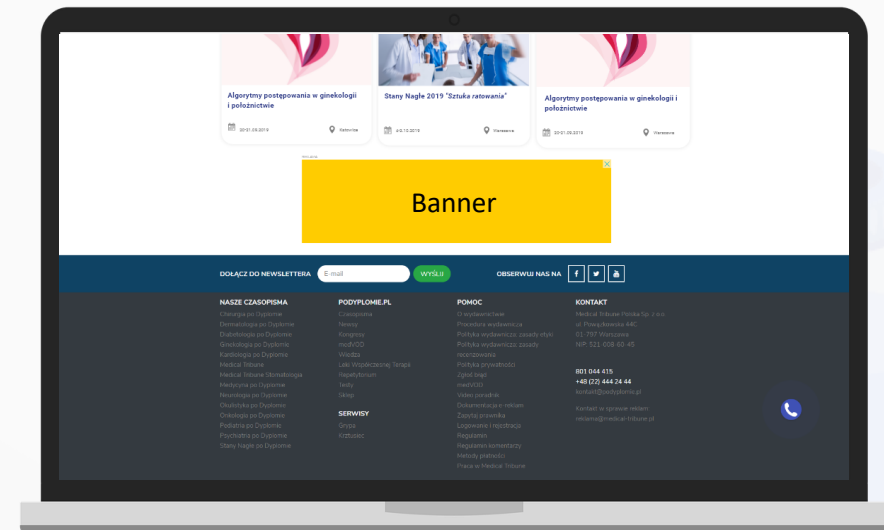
Algorytmy postępowania w ginekologii i położnictwie

20-01.09.2019

Katowice

Stany Nagłe 2019 "Sztuka ratowania"

4-6.10.2019

Warszawa

Algorytmy postępowania w ginekologii i położnictwie

20-01.09.2019

Warszawa

Reklama

Banner

DOŁĄCZ DO NEWSLETTERA

E-mail

WYŚLIJ

OBSERWUJ NAS NA

NASZE CZASOPISMA

Chirurgia po Dyplomie
Dermatologia po Dyplomie
Diabetologia po Dyplomie
Ginekologia po Dyplomie
Kardiologia po Dyplomie
Medical Tribune
Medical Tribune Stomatologia
Medycyna po Dyplomie
Neurologia po Dyplomie
Okulistyka po Dyplomie
Onkologia po Dyplomie
Pediatria po Dyplomie
Psychiatria po Dyplomie
Stany Nagłe po Dyplomie

PODYPLOMIE.PL

Czasopisma
Newsy
Kongresy
medVOD
Wiedza
Leki Współczesnej Terapii
Repetytorium
Testy
Sklep

SERWISY

Grypa
Krztusiec

POMOC

O wydawnictwie
Procedura wydawnicza
Polityka wydawnicza: zasady etyki
Polityka wydawnicza: zasady recenzowania
Polityka prywatności
Zgłoś błąd
medVOD
Video poradnik
Dokumentacja e-reklam
Zasady prenumeraty
Logowanie i rejestracja
Regulamin
Regulamin komentarzy
Metody płatności
Praca w Medical Tribune

KONTAKT

Medical Tribune Polska Sp. z o.o.
ul. Powązkowska 44C
01-797 Warszawa
NIP: 521 008 60 45

801 044 415
+48 (22) 444 24 44
kontakt@podyplomie.pl

Kontakt w sprawie reklam
reklama@medical-tribune.pl